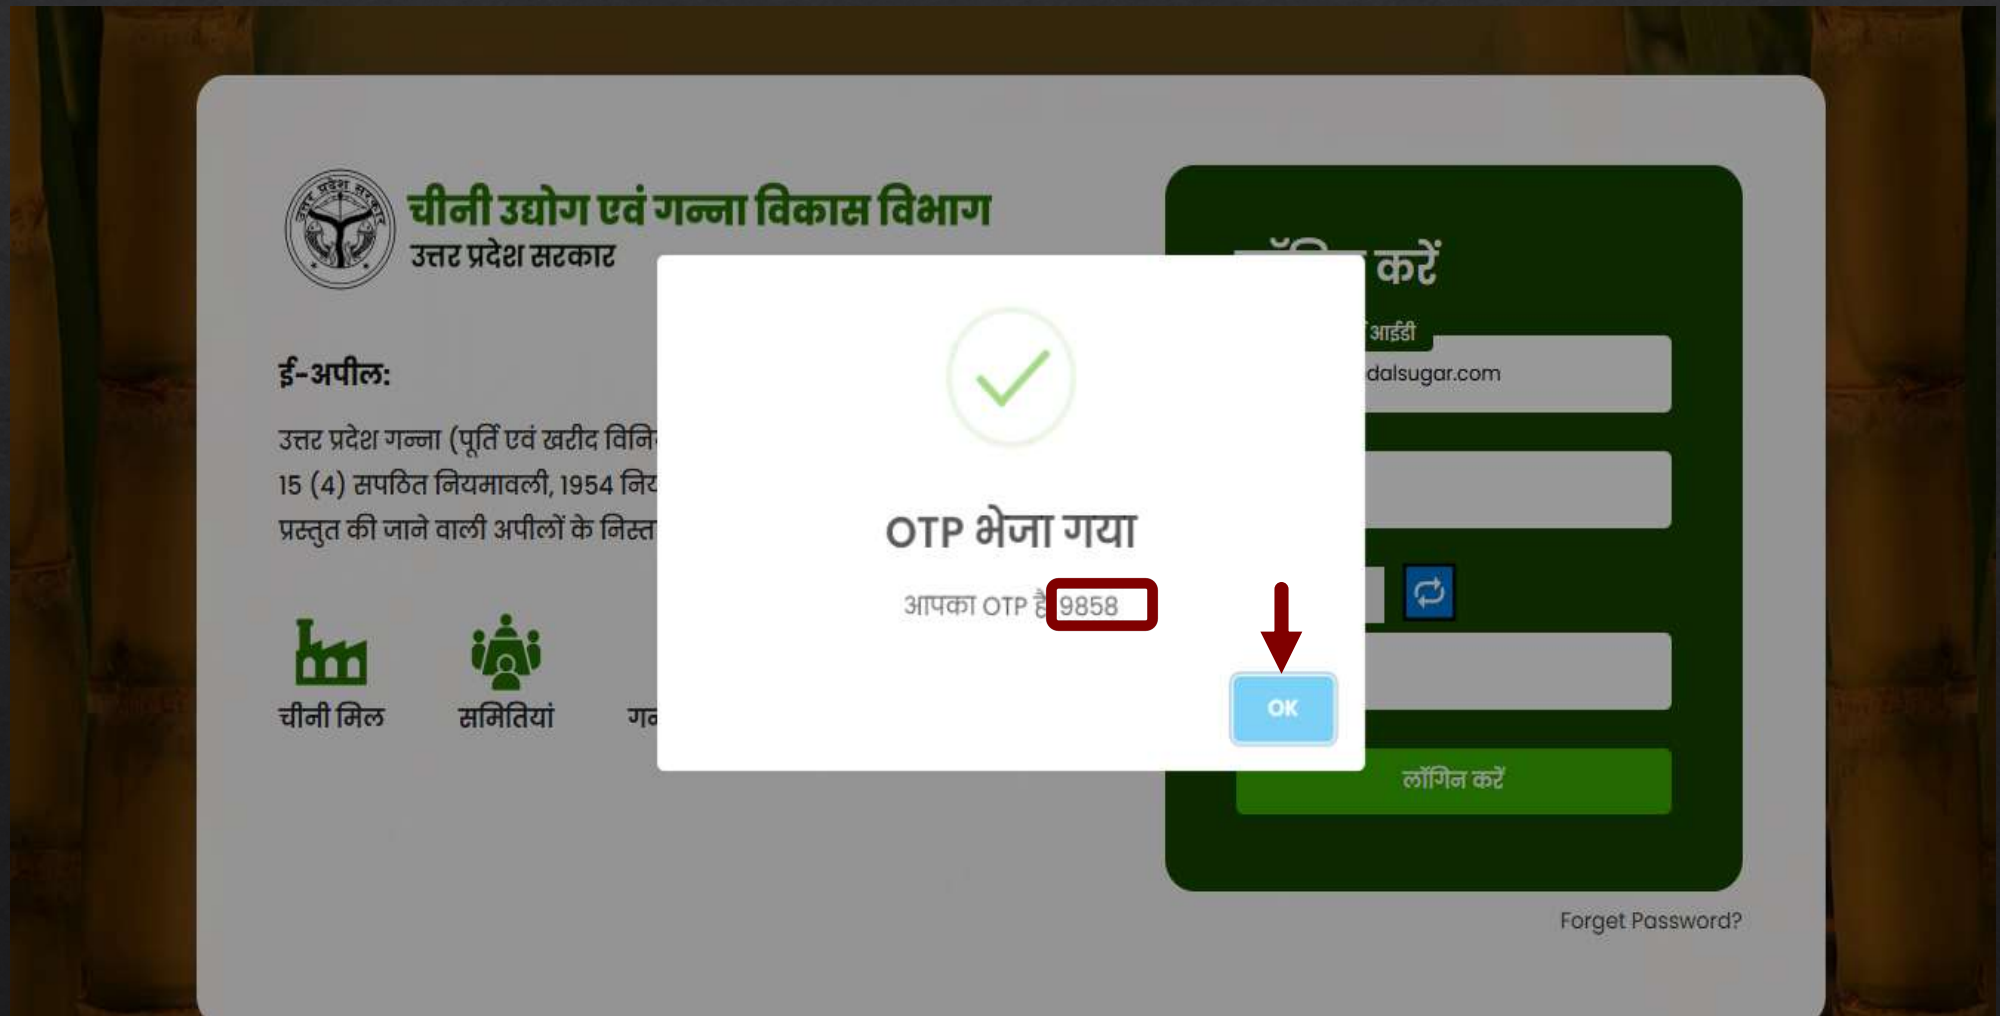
उत्तर प्रदेश सरकार

चीनी उद्योग एवं गन्ना विकास विभाग
उत्तर प्रदेश सरकार

ई-अपील:

उत्तर प्रदेश गन्ना (पूर्ति एवं खरीद विनि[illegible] 15 (4) सपठित नियमावली, 1954 नि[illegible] प्रस्तुत की जाने वाली अपीलों के निस्त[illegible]

चीनी मिल
समितियां
ग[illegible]

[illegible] करें
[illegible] आईडी
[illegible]dalsugar.com

OTP भेजा गया
आपका OTP है 9858

OK

लॉगिन करें

Forget Password?